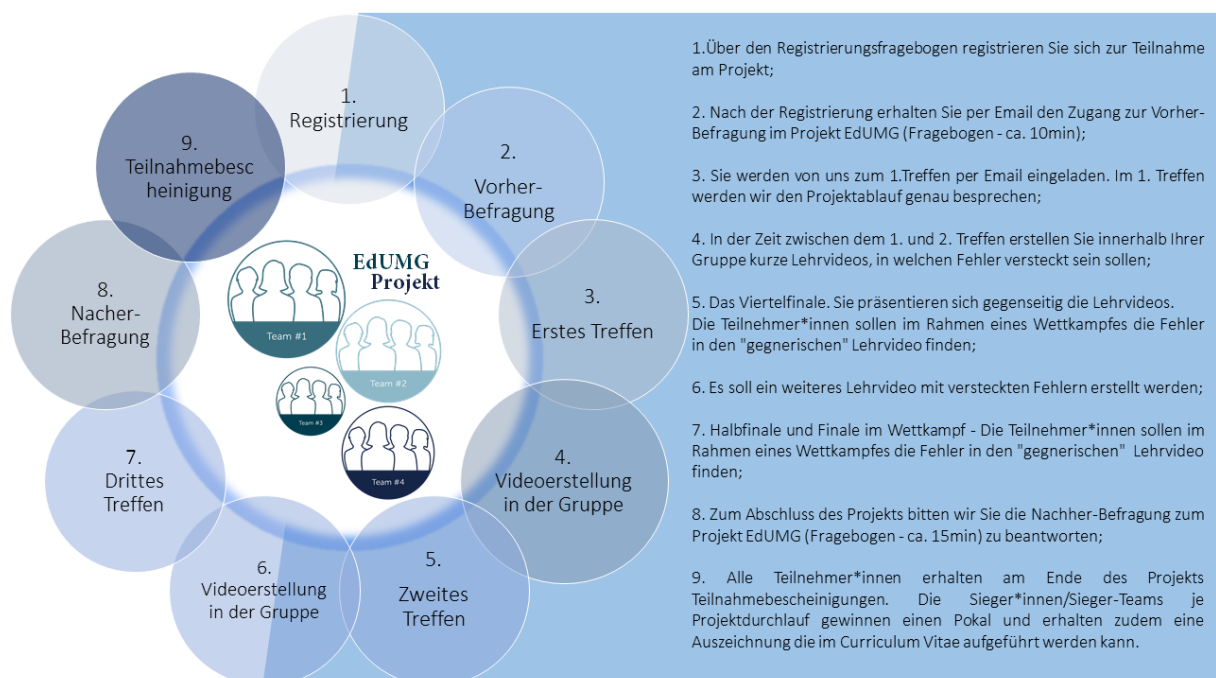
1. Registrierung

2. Vorher-Befragung

3. Erstes Treffen

4. Videoerstellung in der Gruppe

5. Zweites Treffen

6. Videoerstellung in der Gruppe

7. Drittes Treffen

8. Nacher-Befragung

9. Teilnahmebesc heinigung

EdUMG Projekt

Team #1

Team #2

Team #3

Team #4

1.Über den Registrierungsfragebogen registrieren Sie sich zur Teilnahme am Projekt;

2. Nach der Registrierung erhalten Sie per Email den Zugang zur Vorher-Befragung im Projekt EdUMG (Fragebogen - ca. 10min);

3. Sie werden von uns zum 1.Treffen per Email eingeladen. Im 1. Treffen werden wir den Projektablauf genau besprechen;

4. In der Zeit zwischen dem 1. und 2. Treffen erstellen Sie innerhalb Ihrer Gruppe kurze Lehrvideos, in welchen Fehler versteckt sein sollen;

5. Das Viertelfinale. Sie präsentieren sich gegenseitig die Lehrvideos. Die Teilnehmer*innen sollen im Rahmen eines Wettkampfes die Fehler in den "gegnerischen" Lehrvideo finden;

6. Es soll ein weiteres Lehrvideo mit versteckten Fehlern erstellt werden;

7. Halbfinale und Finale im Wettkampf - Die Teilnehmer*innen sollen im Rahmen eines Wettkampfes die Fehler in den "gegnerischen" Lehrvideo finden;

8. Zum Abschluss des Projekts bitten wir Sie die Nachher-Befragung zum Projekt EdUMG (Fragebogen - ca. 15min) zu beantworten;

9. Alle Teilnehmer*innen erhalten am Ende des Projekts Teilnahmebescheinigungen. Die Sieger*innen/Sieger-Teams je Projektdurchlauf gewinnen einen Pokal und erhalten zudem eine Auszeichnung die im Curriculum Vitae aufgeführt werden kann.